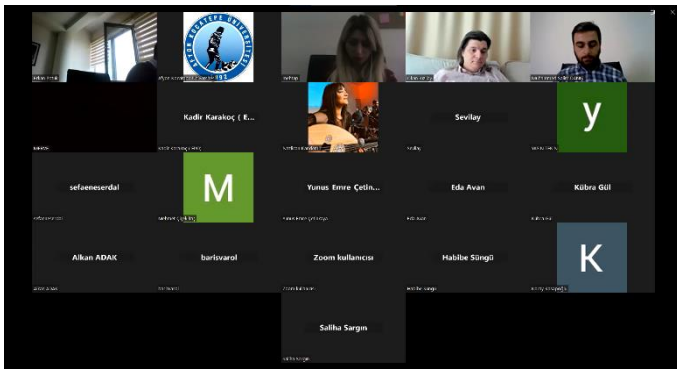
AFYON KOCATEPE ÜNİVERSİTESİ

1992

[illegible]

Kadir Karakoç ( E...

Sevilay

y

sefaeneserdal

M

Yunus Emre Çetin...

Eda Avan

Kübra Gül

Alkan ADAK

barisvarol

Zoom kullanıcısı

Habibe Süngü

K

Saliha Sargın